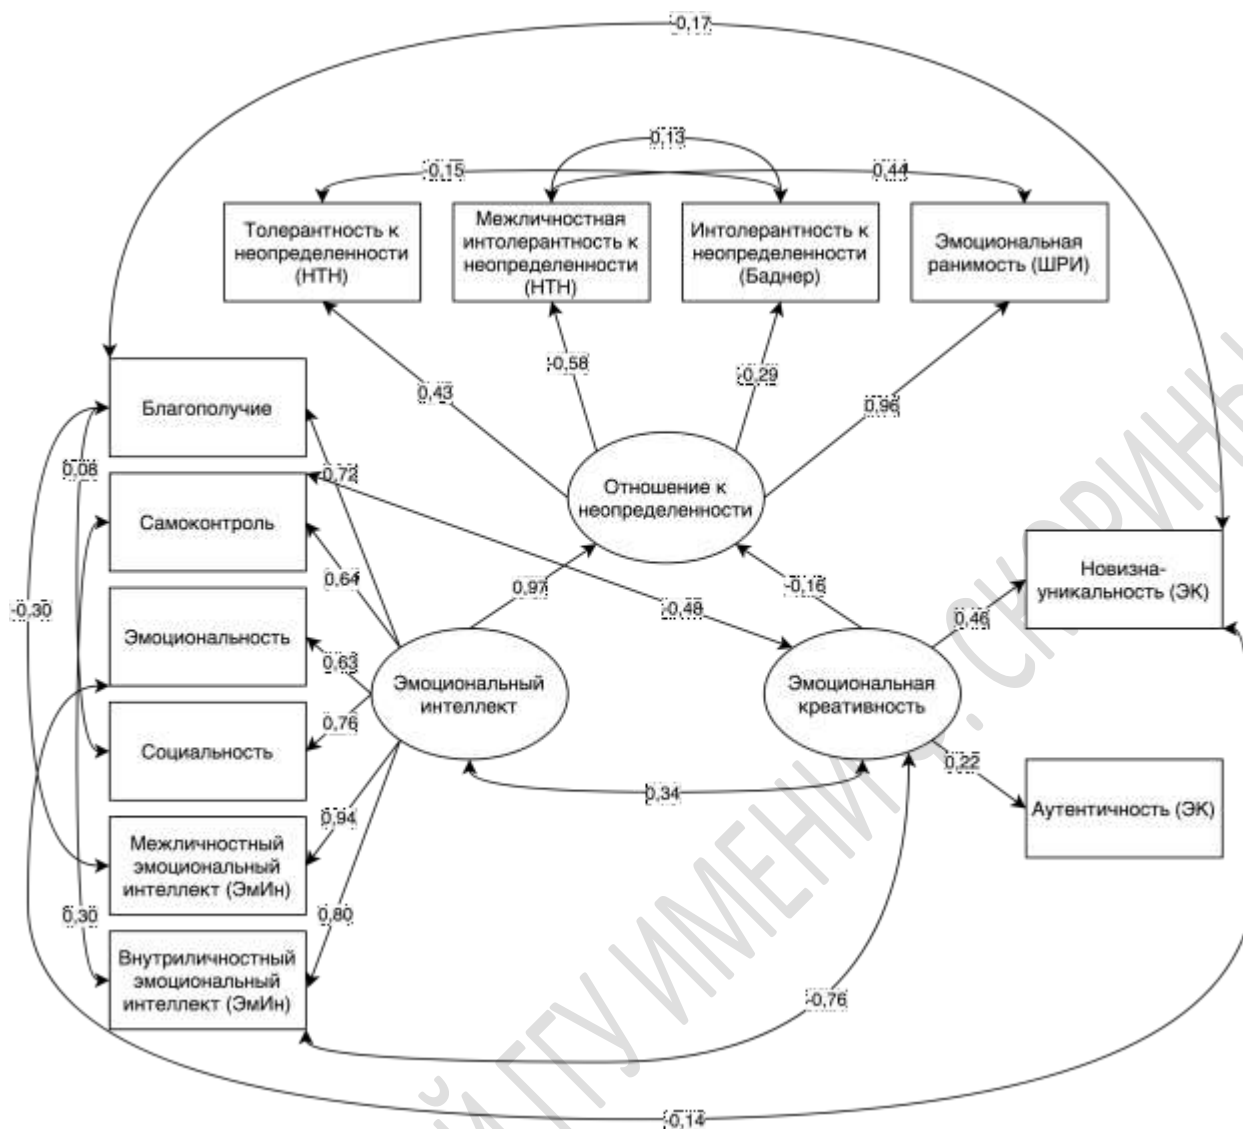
-0,17

0,13

0,15

0,44

Толерантность к неопределенности (НТН)

Межличностная интолерантность к неопределенности (НТН)

Интолерантность к неопределенности (Баднер)

Эмоциональная ранимость (ШРИ)

-0,58

-0,29

0,43

0,96

Благополучие

0,08

0,72

Отношение к неопределенности

Самоконтроль

0,64

0,97

-0,16

Новизна-уникальность (ЭК)

-0,30

-0,48

0,46

Эмоциональность

0,63

Эмоциональный интеллект

Эмоциональная креативность

0,76

Социальность

0,22

0,34

Аутентичность (ЭК)

0,94

Межличностный эмоциональный интеллект (ЭмИн)

0,30

0,80

Внутриличностный эмоциональный интеллект (ЭмИн)

-0,76

-0,14

СКОРИНЫ ГГУ ИМЕНИ Ф. СКОРИНЫ